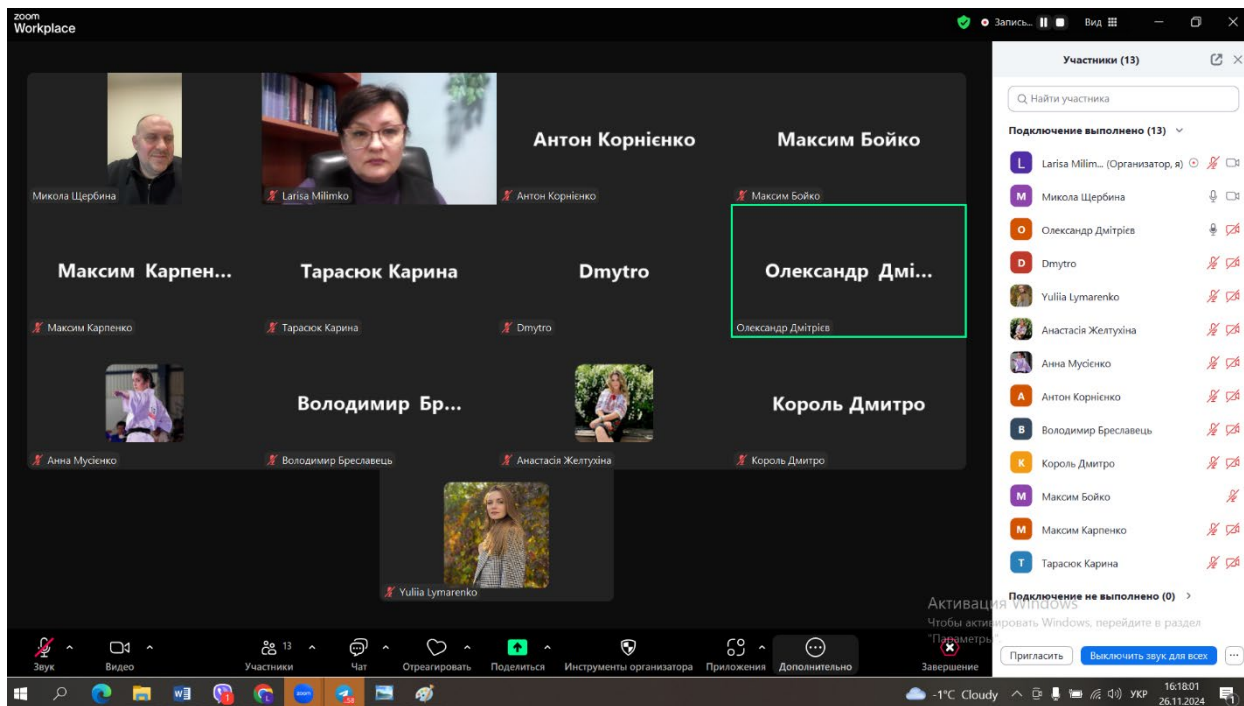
zoom Workplace

Запись... Вид

Участники (13)

Найти участника

Подключение выполнено (13)

Larisa Milim... (Организатор, я)
Микола Щербина
Олександр Дмітрієв
Dmytro
Yuliia Lymarenko
Анастасія Желтухіна
Анна Мусієнко
Антон Корнієнко
Володимир Бреславець
Король Дмитро
Максим Бойко
Максим Карпенко
Тарасюк Карина

Подключение не выполнено (0)

Пригласить
Выключить звук для всех

Микола Щербина
Larisa Milimko
Антон Корнієнко
Антон Корнієнко
Максим Бойко
Максим Бойко

Максим Карпен...
Максим Карпенко
Тарасюк Карина
Тарасюк Карина
Dmytro
Dmytro
Олександр Дмі...
Олександр Дмітрієв

Анна Мусієнко
Володимир Бр...
Володимир Бреславець
Анастасія Желтухіна
Король Дмитро
Король Дмитро

Yuliia Lymarenko

Активация Windows
Чтобы активировать Windows, перейдите в раздел "Параметры".

Звук
Видео
13
Участники
Чат
Отреагировать
Поделиться
Инструменты организатора
Приложения
Дополнительно
Завершение

-1°C Cloudy
УКР
16:18:01
26.11.2024